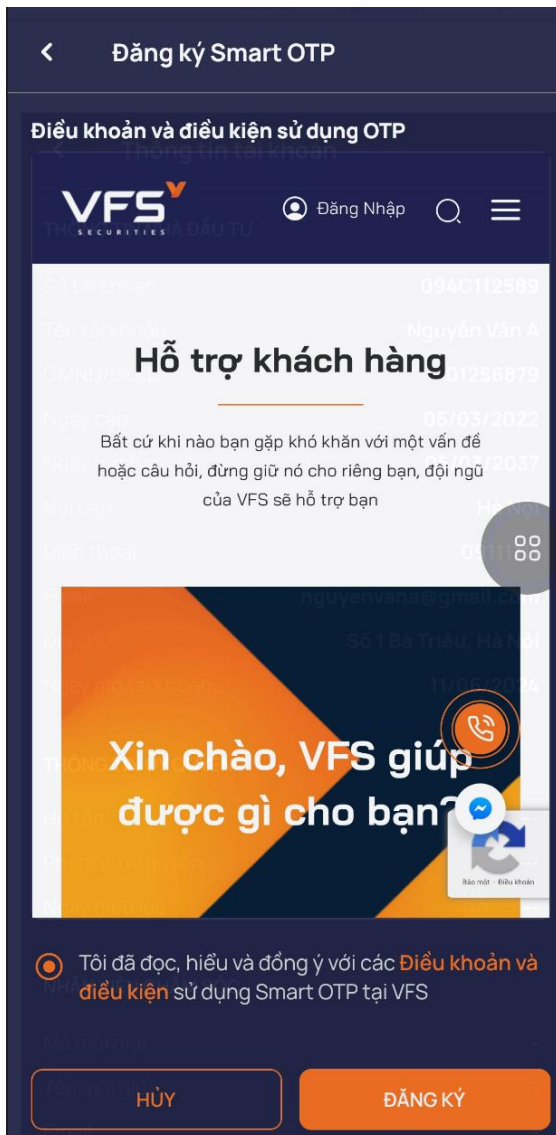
Đăng ký Smart OTP

Điều khoản và điều kiện sử dụng OTP

VFS SECURITIES

Đăng Nhập

Hỗ trợ khách hàng

Bất cứ khi nào bạn gặp khó khăn với một vấn đề hoặc câu hỏi, đừng giữ nó cho riêng bạn, đội ngũ của VFS sẽ hỗ trợ bạn

Xin chào, VFS giúp được gì cho bạn?

Bảo mật - Điều khoản

Tôi đã đọc, hiểu và đồng ý với các Điều khoản và điều kiện sử dụng Smart OTP tại VFS

HỦY

ĐĂNG KÝ